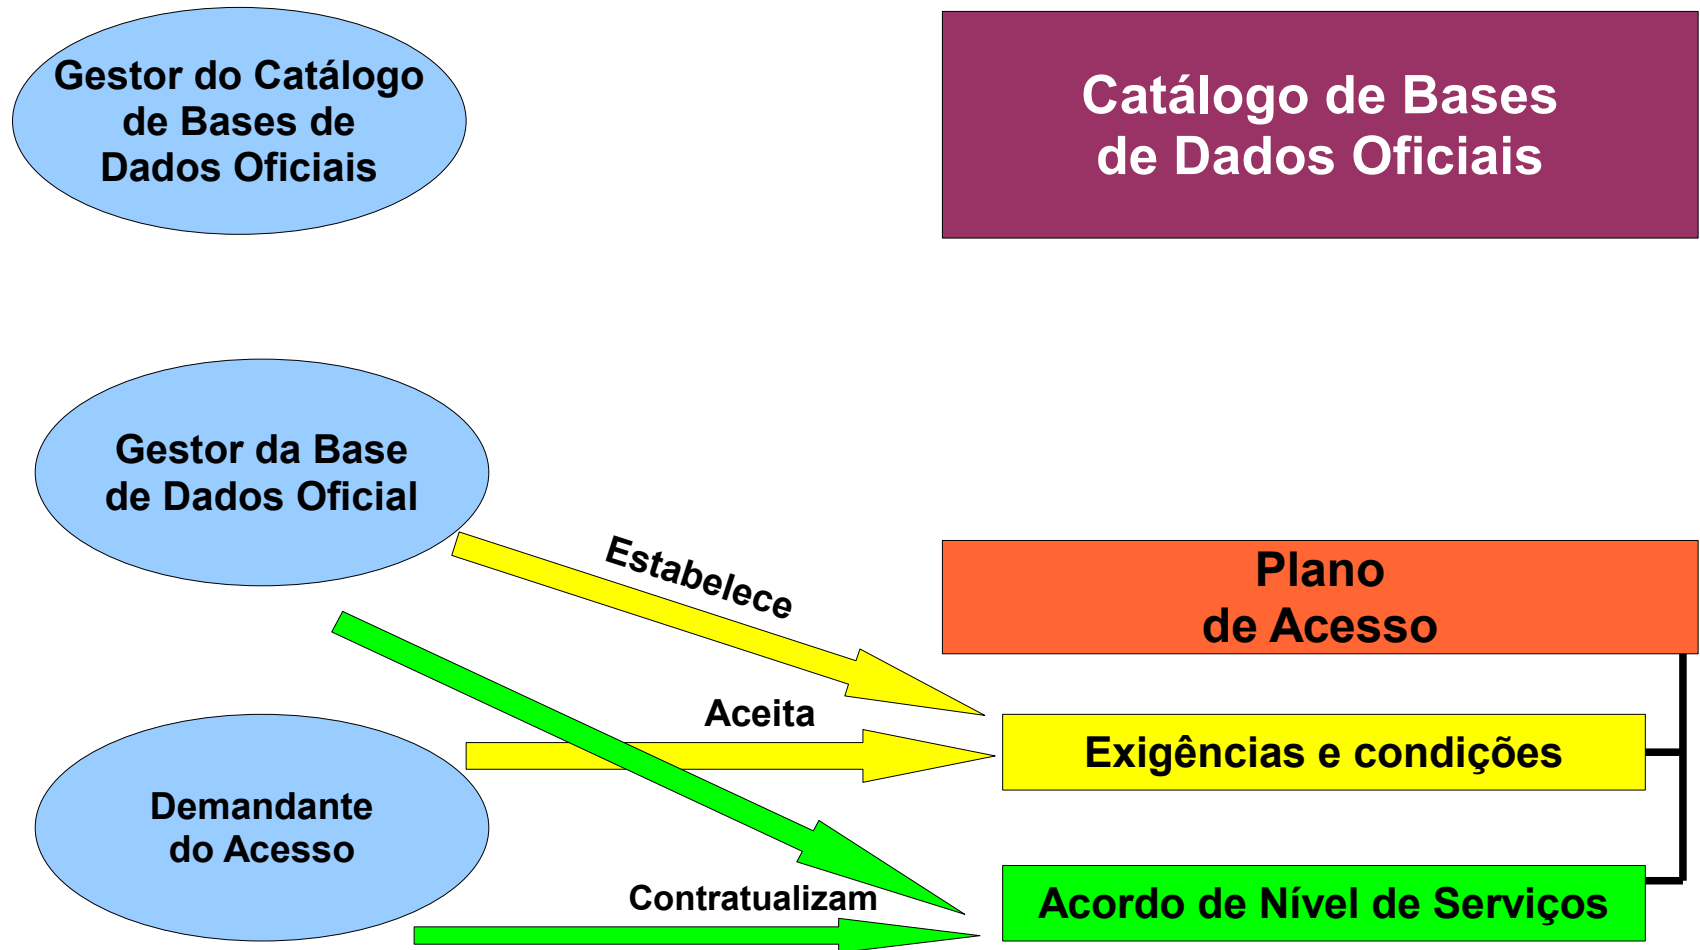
Gestor do Catálogo de Bases de Dados Oficiais

Catálogo de Bases de Dados Oficiais

Gestor da Base de Dados Oficial

Estabelece

Plano de Acesso

Aceita

Exigências e condições

Demandante do Acesso

Contratualizam

Acordo de Nível de Serviços